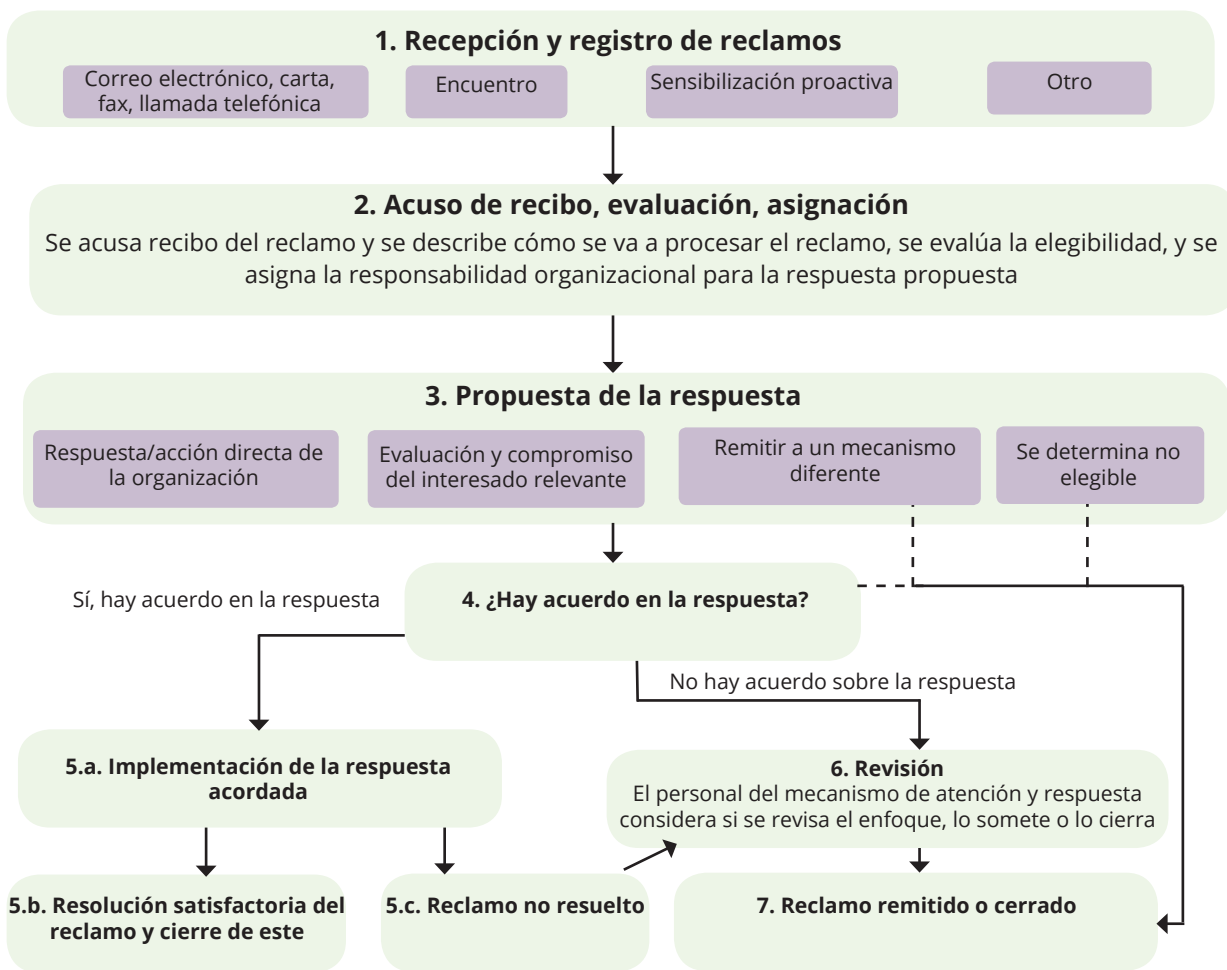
1. Recepción y registro de reclamos

Correo electrónico, carta, fax, llamada telefónica

Encuentro

Sensibilización proactiva

Otro

2. Acuso de recibo, evaluación, asignación

Se acusa recibo del reclamo y se describe cómo se va a procesar el reclamo, se evalúa la elegibilidad, y se asigna la responsabilidad organizacional para la respuesta propuesta

3. Propuesta de la respuesta

Respuesta/acción directa de la organización

Evaluación y compromiso del interesado relevante

Remitir a un mecanismo diferente

Se determina no elegible

Sí, hay acuerdo en la respuesta

4. ¿Hay acuerdo en la respuesta?

No hay acuerdo sobre la respuesta

5.a. Implementación de la respuesta acordada

6. Revisión
El personal del mecanismo de atención y respuesta considera si se revisa el enfoque, lo somete o lo cierra

5.b. Resolución satisfactoria del reclamo y cierre de este

5.c. Reclamo no resuelto

7. Reclamo remitido o cerrado